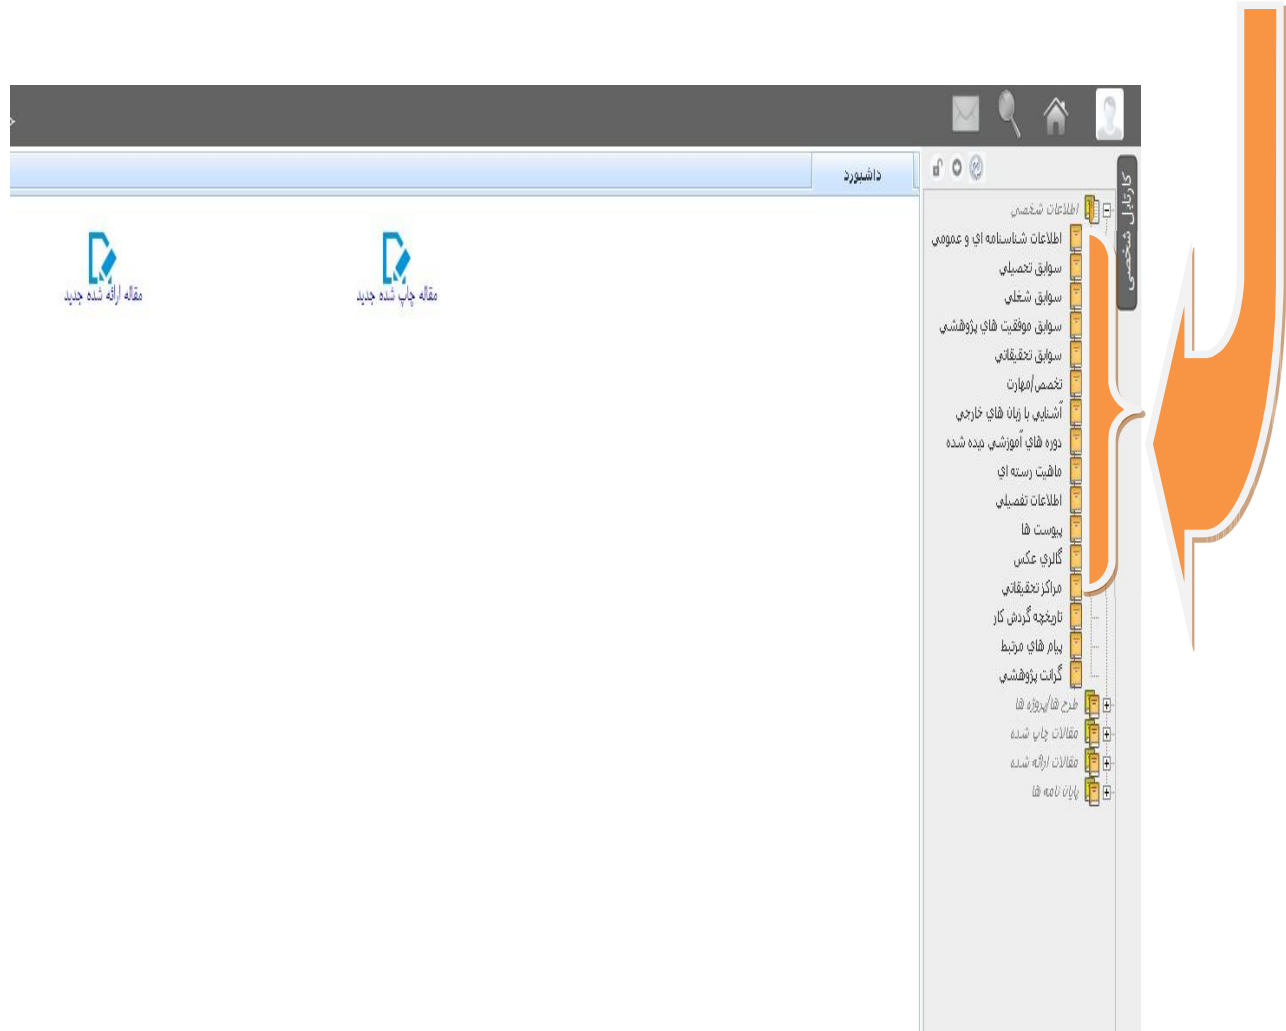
داشبورد

مقاله ارائه شده جديد

مقاله چاپ شده جديد

کارتابل شخصی

اطلاعات شخصی
اطلاعات شناسنامه اي و عمومي
سوابق تحصيلي
سوابق شغلي
سوابق موفقيت هاي پژوهشي
سوابق تحقيقاتي
تخصص/مهارت
آشنايي با زبان هاي خارجي
دوره هاي آموزشي ديده شده
ماهيت رسته اي
اطلاعات تفصيلي
پيوست ها
گالري عكس
مراكز تحقيقاتي
تاريخچه گردش كار
پيام هاي مرتبط
گرانت پژوهشي
طرح ها/پروژه ها
مقالات چاپ شده
مقالات ارائه شده
پايان نامه ها